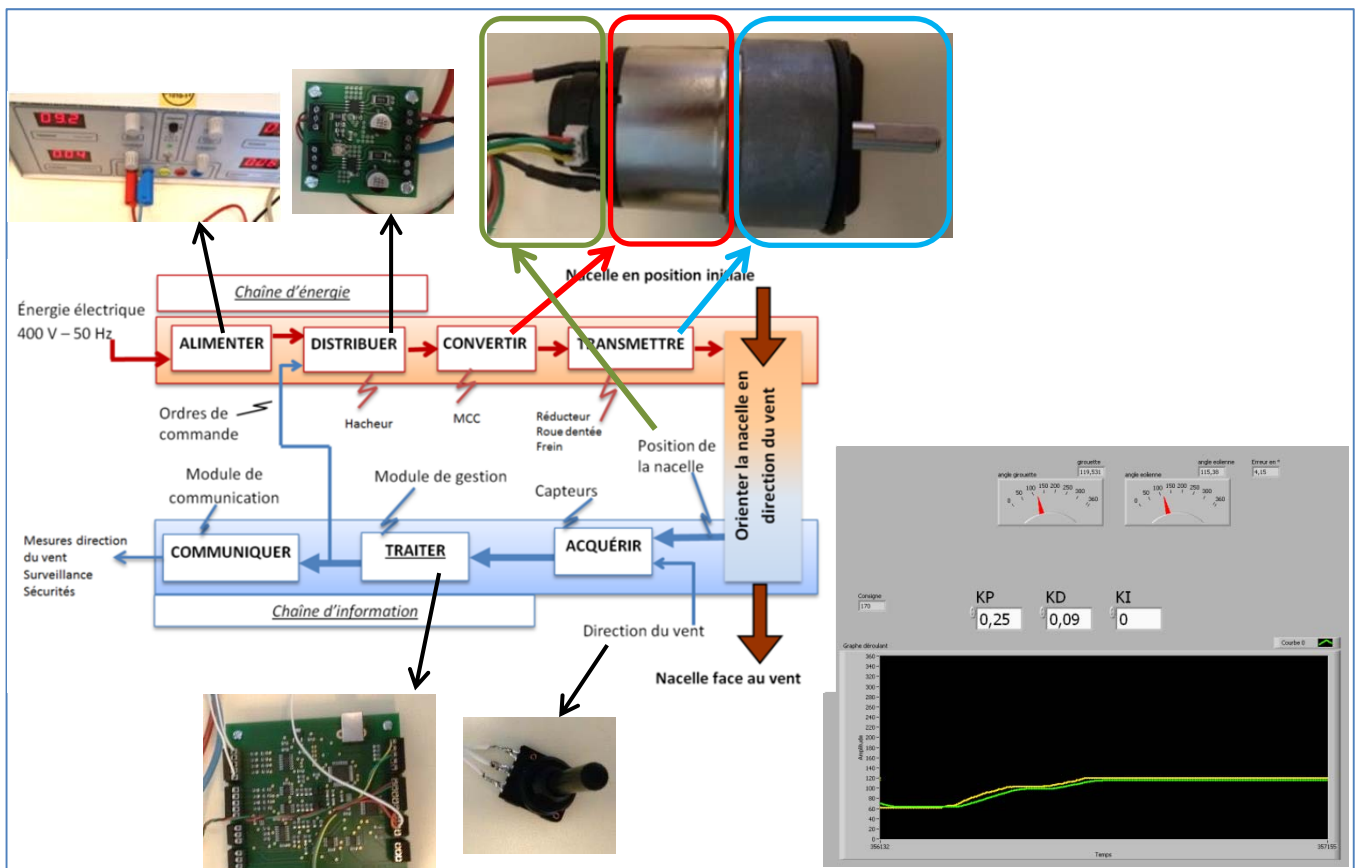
Chaîne d'énergie

Énergie électrique 400 V – 50 Hz

ALIMENTER

DISTRIBUER

CONVERTIR

TRANSMETTRE

Nacelle en position initiale

Orienter la nacelle en direction du vent

Hacheur

MCC

Réducteur
Roue dentée
Frein

Ordres de commande

Position de la nacelle

Module de communication

Module de gestion

Capteurs

Mesures direction du vent
Surveillance
Sécurités

COMMUNIQUER

TRAITER

ACQUÉRIR

Chaîne d'information

Direction du vent

Nacelle face au vent

angle girouette

girouette
119,531

angle eolienne

angle eolienne
115,36

Erreur en °
4,15

Consigne
170

KP
0,25

KD
0,09

KI
0

Graphe déroulant

Courbe 0

Amplitude

360
340
320
300
280
260
240
220
200
180
160
140
120
100
80
60
40
20
0

356132

357155

Temps